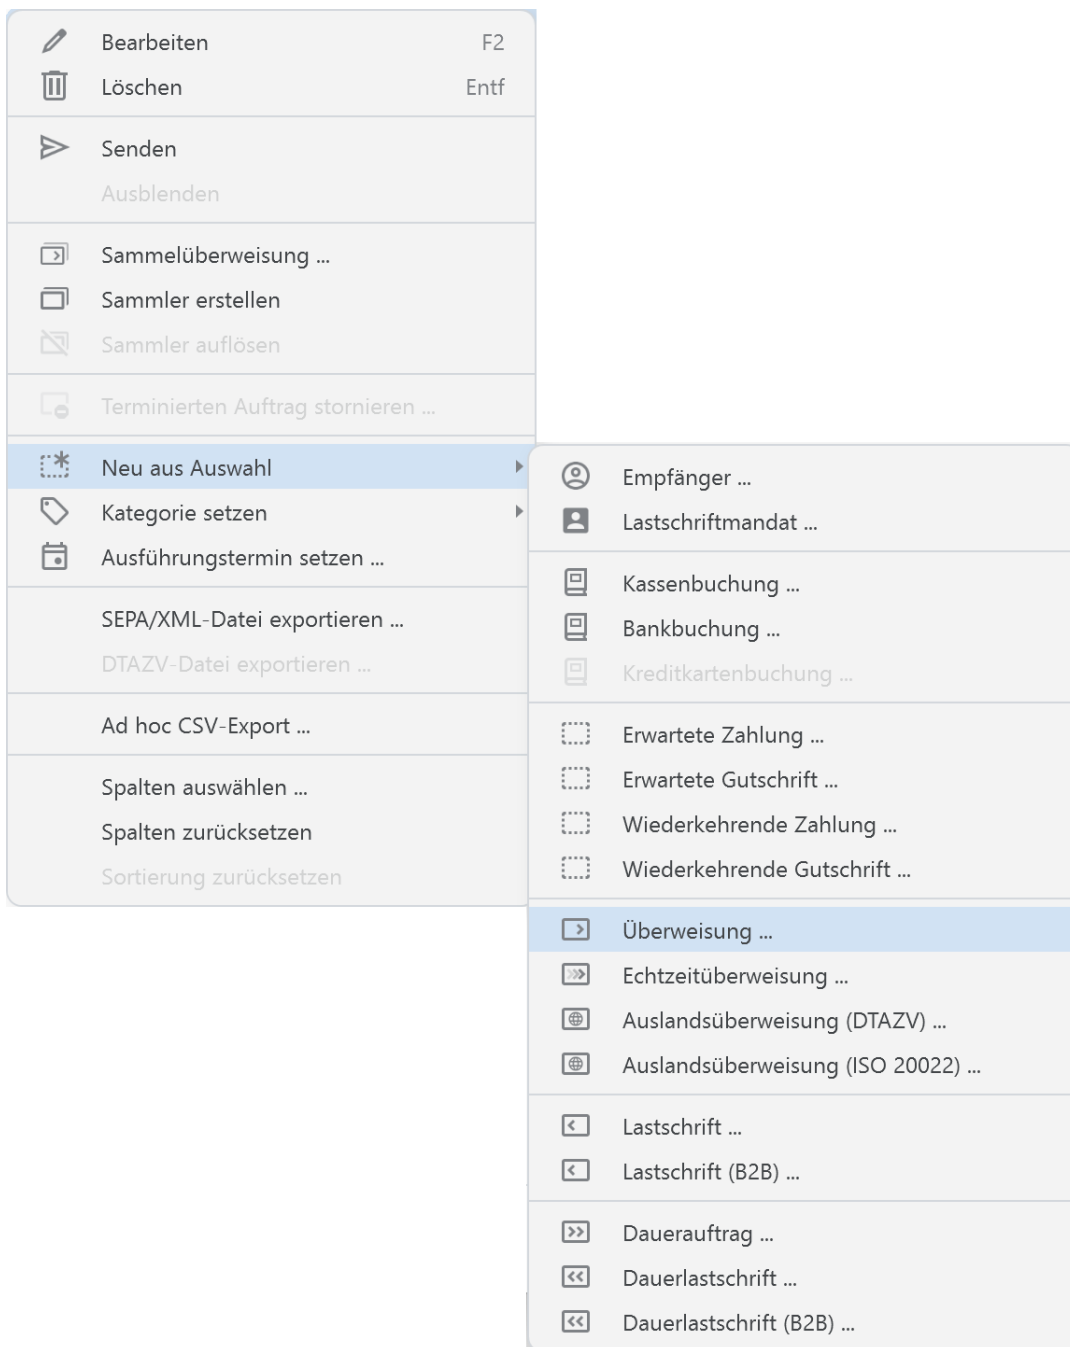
Bearbeiten F2
Löschen Entf

Senden
Ausblenden

Sammelüberweisung ...
Sammler erstellen
Sammler auflösen

Terminierten Auftrag stornieren ...

Neu aus Auswahl
Kategorie setzen
Ausführungstermin setzen ...

SEPA/XML-Datei exportieren ...
DTAZV-Datei exportieren ...

Ad hoc CSV-Export ...

Spalten auswählen ...
Spalten zurücksetzen
Sortierung zurücksetzen

Empfänger ...
Lastschriftmandat ...

Kassenbuchung ...
Bankbuchung ...
Kreditkartenbuchung ...

Erwartete Zahlung ...
Erwartete Gutschrift ...
Wiederkehrende Zahlung ...
Wiederkehrende Gutschrift ...

Überweisung ...
Echtzeitüberweisung ...
Auslandsüberweisung (DTAZV) ...
Auslandsüberweisung (ISO 20022) ...

Lastschrift ...
Lastschrift (B2B) ...

Dauerauftrag ...
Dauerlastschrift ...
Dauerlastschrift (B2B) ...